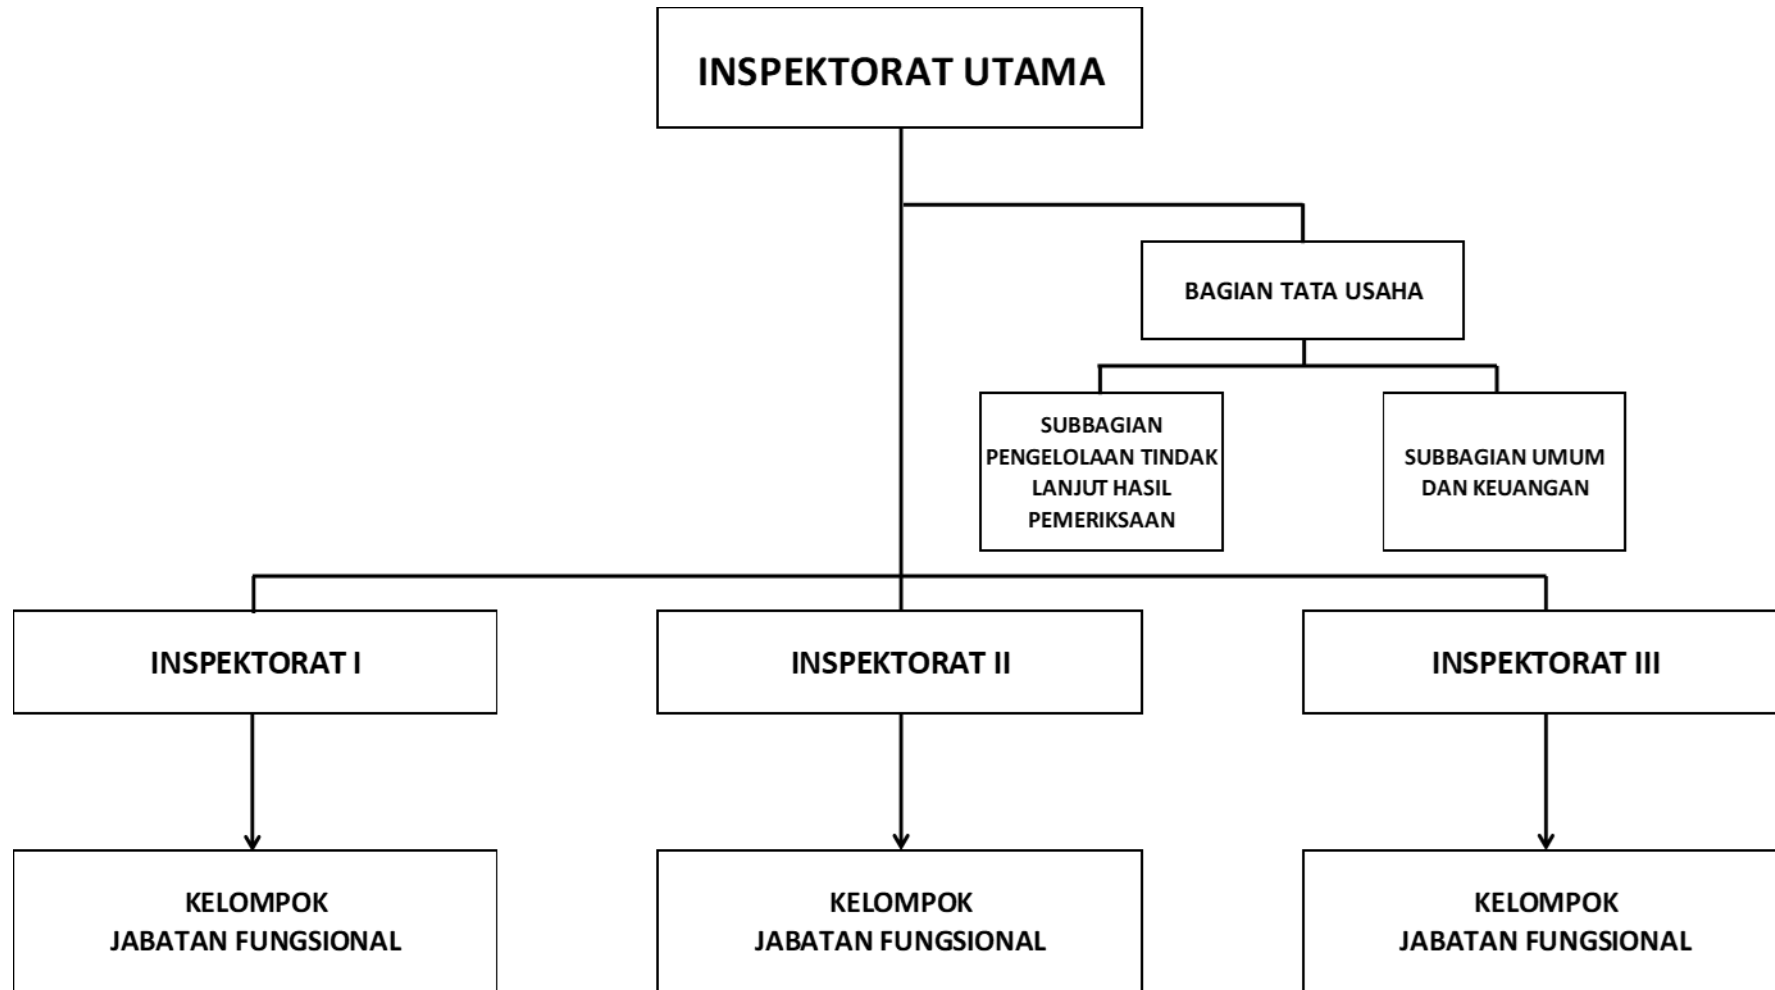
INSPEKTORAT UTAMA

BAGIAN TATA USAHA

SUBBAGIAN PENGELOLAAN TINDAK LANJUT HASIL PEMERIKSAAN

SUBBAGIAN UMUM DAN KEUANGAN

INSPEKTORAT I

INSPEKTORAT II

INSPEKTORAT III

KELOMPOK JABATAN FUNGSIONAL

KELOMPOK JABATAN FUNGSIONAL

KELOMPOK JABATAN FUNGSIONAL